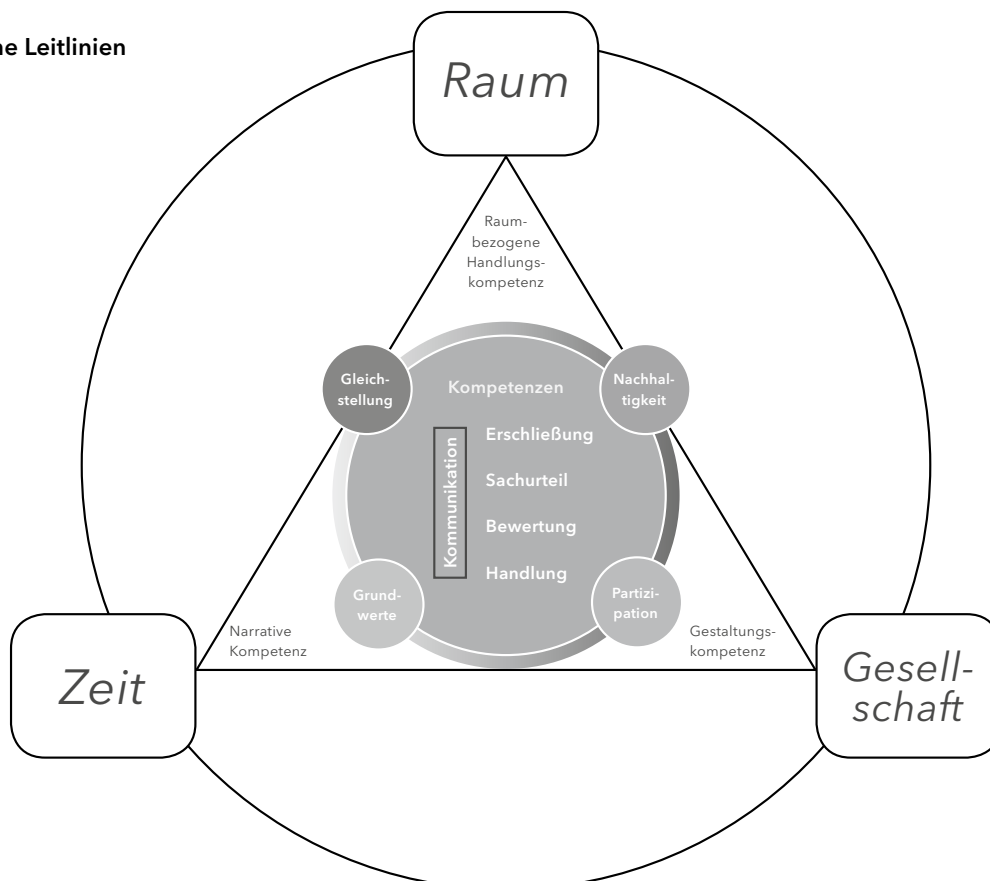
he Leitlinien

Raum

Raumbezogene Handlungskompetenz

Gleichstellung

Kompetenzen

Nachhaltigkeit

Kommunikation

Erschließung

Sachurteil

Bewertung

Handlung

Grundwerte

Partizipation

Narrative Kompetenz

Gestaltungskompetenz

Zeit

Gesellschaft